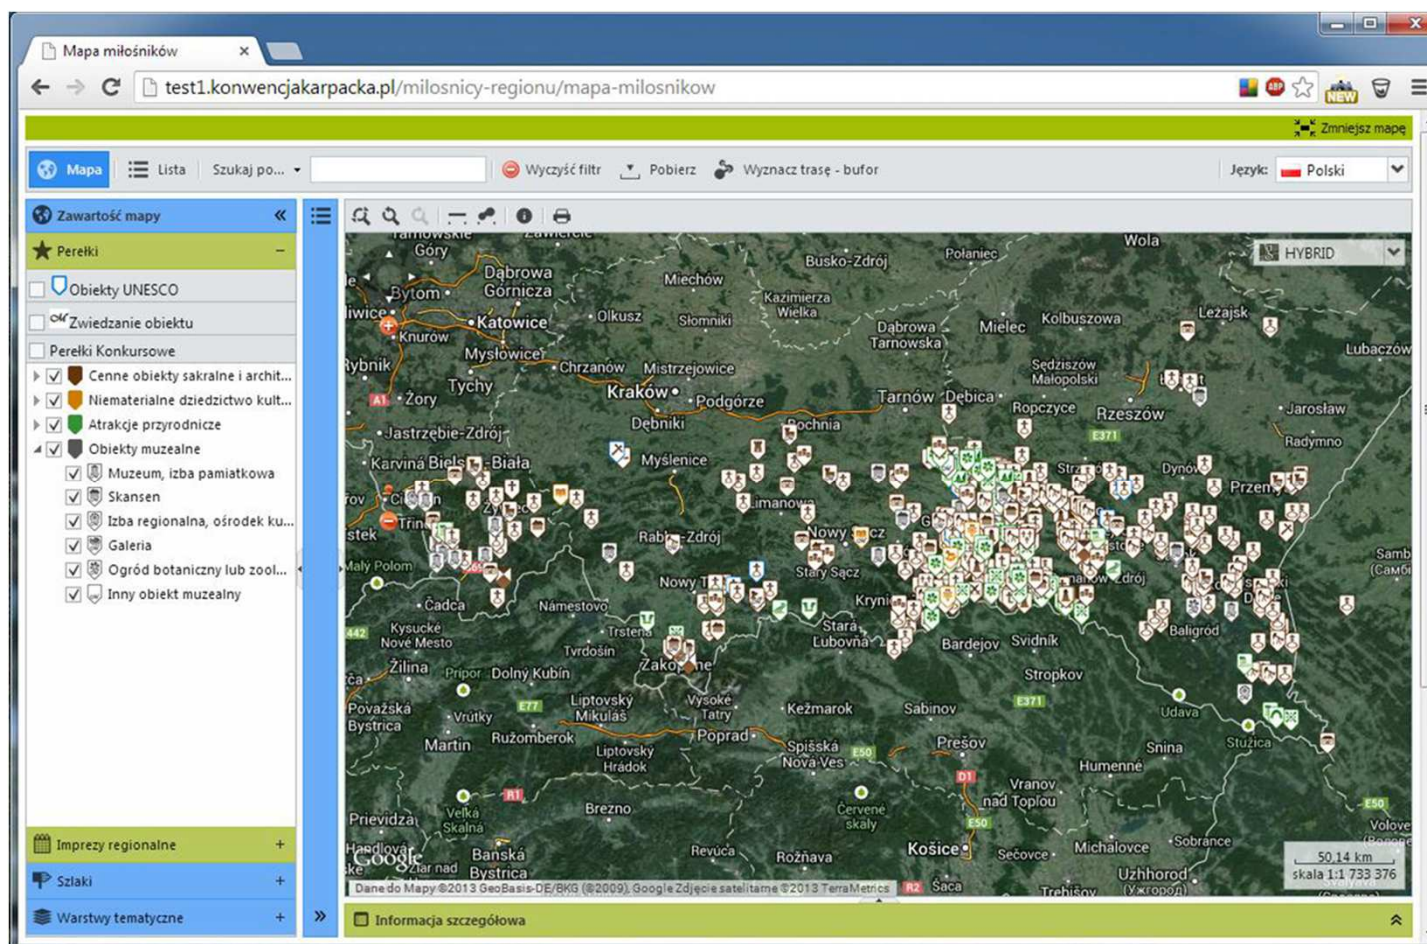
Mapa miłośników ×

test1.konwencjakarpacka.pl/milosnicy-regionu/mapa-milosnikow

NEW

Zmniejsz mapę

Mapa Lista Szukaj po... Wyczyść filtr Pobierz Wyznacz trasę - bufor Język: Polski

Zawartość mapy «

Perełki –

Obiekty UNESCO

Zwiedzanie obiektu

Perełki Konkursowe

Cenne obiekty sakralne i archit...

Niematerialne dziedzictwo kult...

Atrakcje przyrodnicze

Obiekty muzealne

Muzeum, izba pamiątkowa

Skansen

Izba regionalna, ośrodek ku...

Galeria

Ogród botaniczny lub zool...

Inny obiekt muzealny

Imprezy regionalne +

Szlaki +

Warstwy tematyczne +

HYBRID

Tarnowskie Góry, Dąbrowa Górnicza, Bytom, Katowice, Gliwice, Knurów, Mysłowice, Rybnik, Żory, Tychy, Chrzanów, Olkusz, Miechów, Słomniki, Kazimierza Wielka, Busko-Zdrój, Połaniec, Wola, Mielec, Kolbuszowa, Leżajsk, Dąbrowa Tarnowska, Sędziszów Małopolski, Lubaczów, Mistrzejowice, Kraków, Podgórze, Tarnów, Dębica, Ropczyce, Rzeszów, Jarosław, Radymno, Jastrzębie-Zdrój, Dębniki, Bochnia, Karviná, Bielsko-Biała, Myślenice, Limanowa, Dynów, Przemyśl, Cieszyn, Třinec, Rabka-Zdrój, Nowy Sącz, Stary Sącz, Malý Polom, Nowy Targ, Krynica, Čadca, Námestovo, Kysucké Nové Mesto, Trstená, Stará Ľubovňa, Bardejov, Svidník, Baligród, Tvrdošín, Zakopane, Žilina, Dolný Kubín, Stropkov, Považská Bystrica, Vrútky, Liptovský Mikuláš, Vysoké Tatry, Kežmarok, Sabinov, Udava, Stužica, Martin, Ružomberok, Poprad, Spišská Nová Ves, Prešov, Snina, Liptovský Hrádok, Humenné, Vranov nad Topľou, Červené skaly, Brezno, Prievidza, Veľká Skalná, Revúca, Rožňava, Košice, Sečovce, Michalovce, Sobrance, Handlová, Žiar nad Hronom, Banská Bystrica, Uzhhorod (Ужгород), Trebišov, Šaca, Volove

A1, E371, E77, E50, R1, D1, R2, 442

Google

Dane do Mapy ©2013 GeoBasis-DE/BKG (©2009), Google Zdjęcie satelitarne ©2013 TerraMetrics

50,14 km
skala 1:1 733 376

Informacja szczegółowa